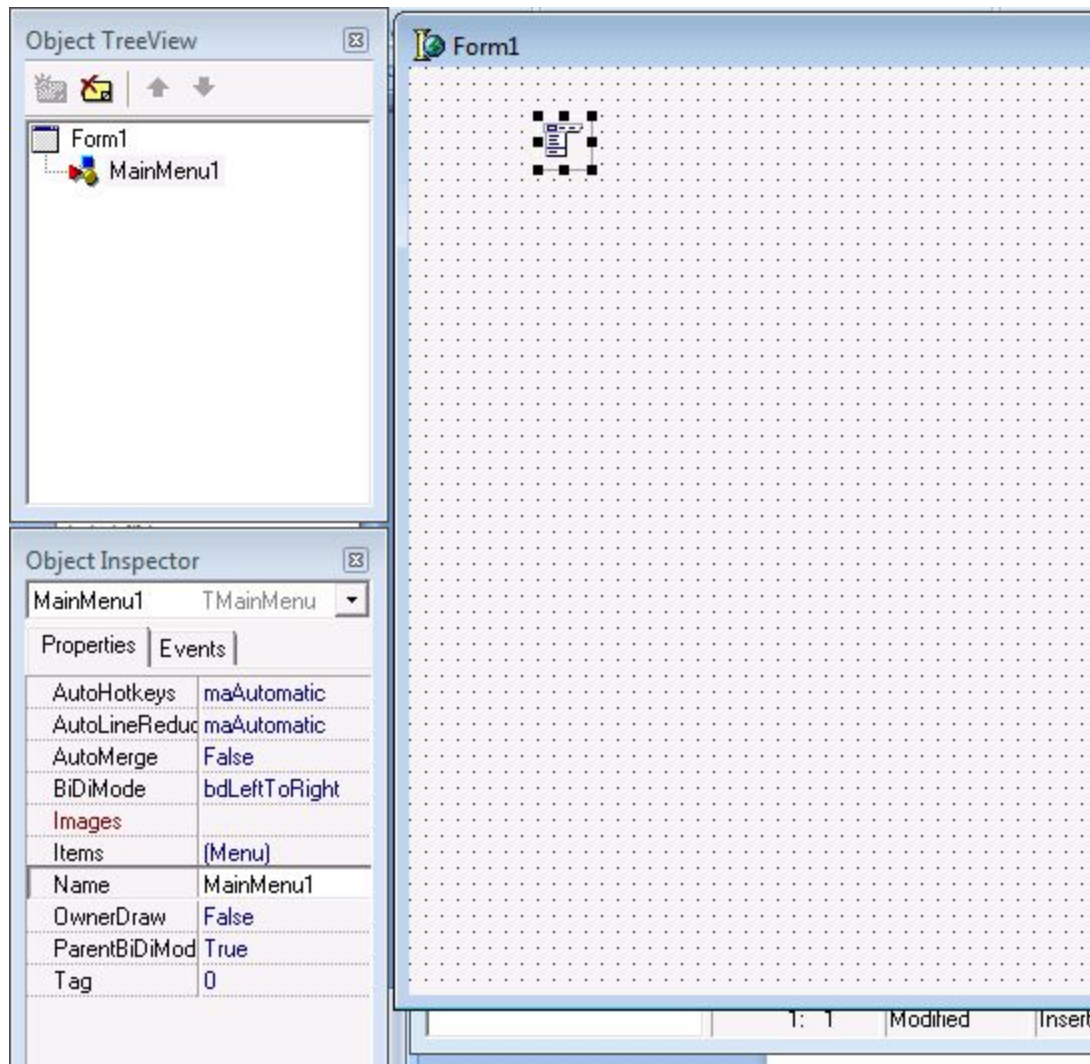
Object TreeView

Form1
MainMenu1

Object Inspector

MainMenu1 TMainMenu

Properties | Events

| | |
|---|---|
| AutoHotkeys | maAutomatic |
| AutoLineReduc | maAutomatic |
| AutoMerge | False |
| BiDiMode | bdLeftToRight |
| Images | |
| Items | (Menu) |
| Name | MainMenu1 |
| OwnerDraw | False |
| ParentBiDiMod | True |
| Tag | 0 |

Form1

1: 1 Modified Insert